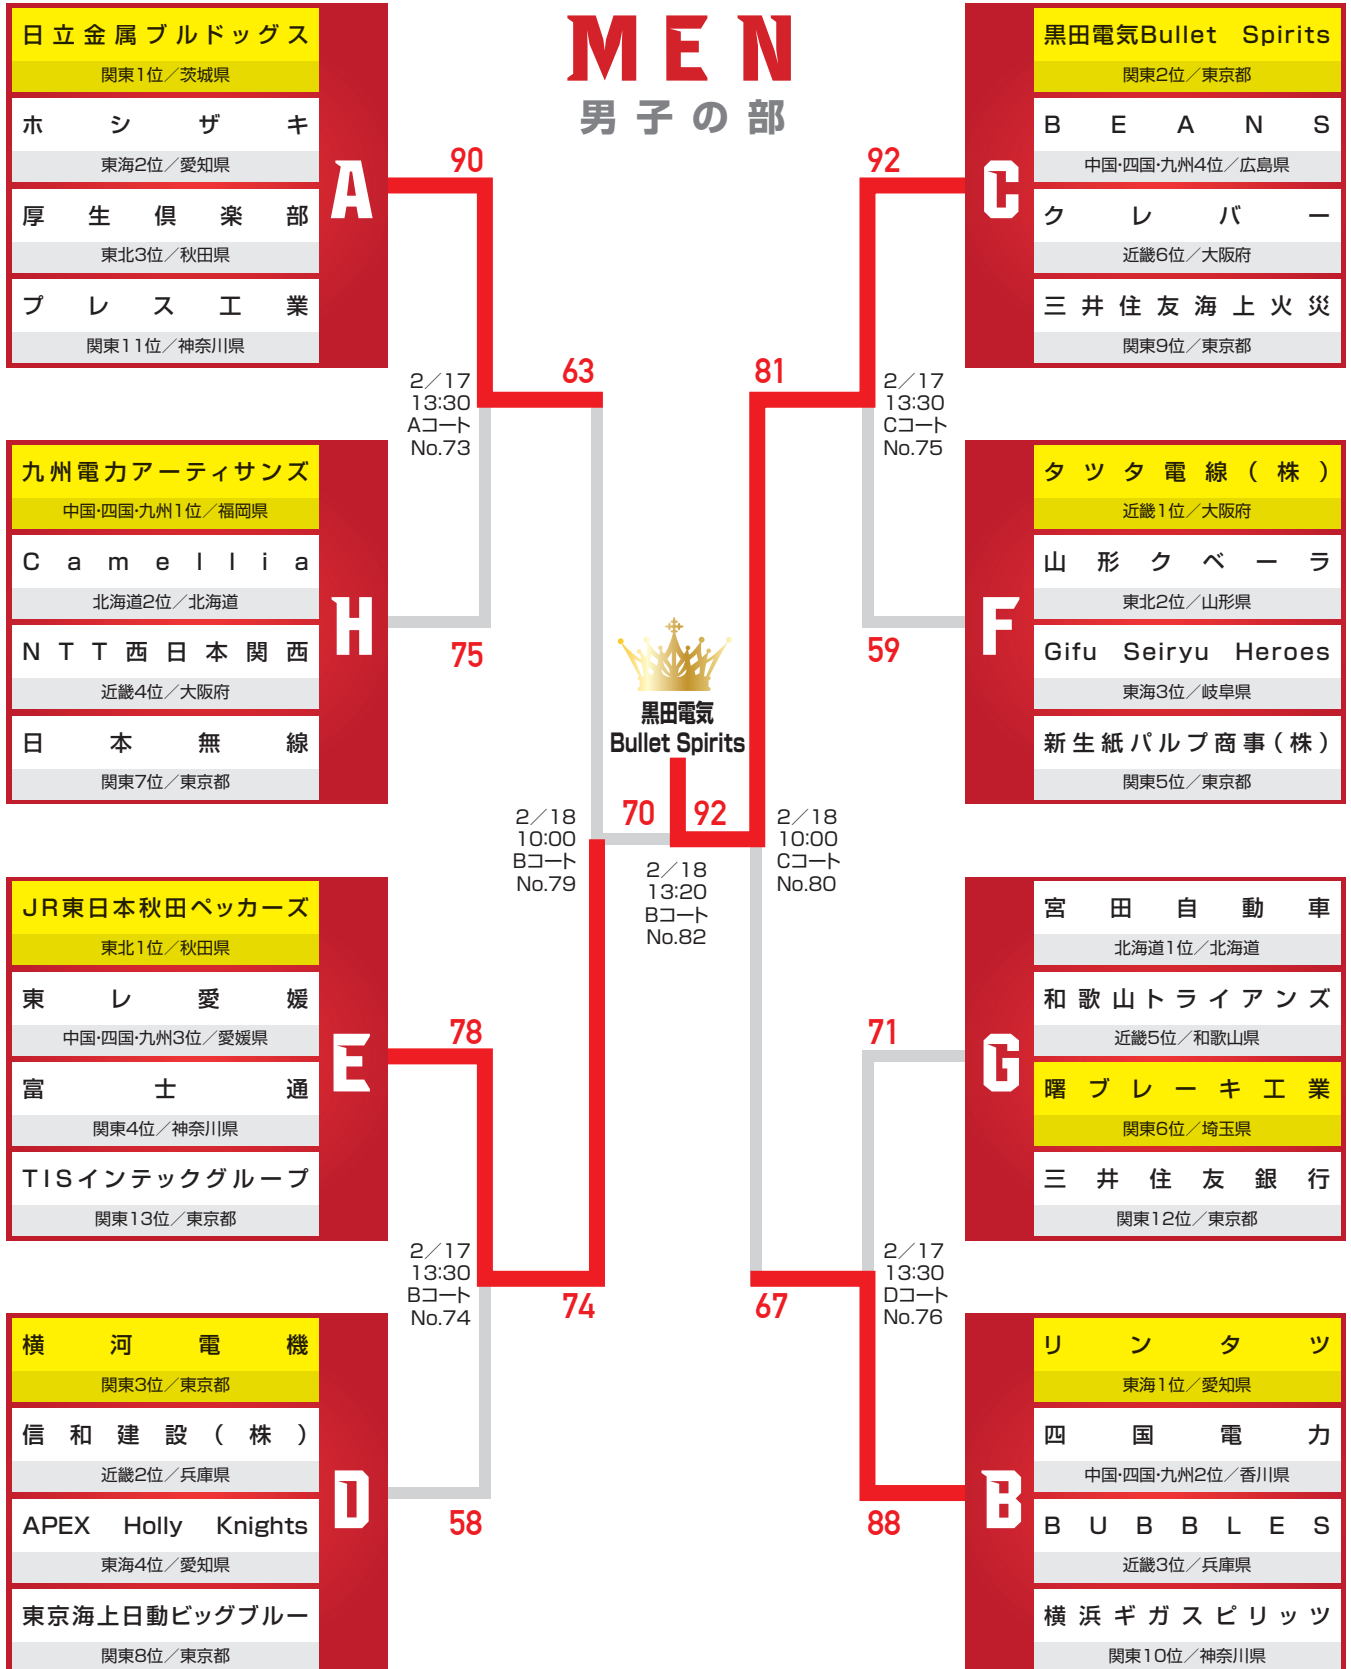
MEN
男子の部

日立金属ブルドッグス
関東1位／茨城県
ホシザキ
東海2位／愛知県
厚生倶楽部
東北3位／秋田県
プレス工業
関東11位／神奈川県
A

九州電力アーティサンズ
中国·四国·九州1位／福岡県
Camellia
北海道2位／北海道
NTT西日本関西
近畿4位／大阪府
日本無線
関東7位／東京都
H

JR東日本秋田ペッカーズ
東北1位／秋田県
東レ愛媛
中国·四国·九州3位／愛媛県
富士通
関東4位／神奈川県
TISインテックグループ
関東13位／東京都
E

横河電機
関東3位／東京都
信和建設（株）
近畿2位／兵庫県
APEX Holly Knights
東海4位／愛知県
東京海上日動ビッグブルー
関東8位／東京都
D

黒田電気Bullet Spirits
関東2位／東京都
BEANS
中国·四国·九州4位／広島県
クレバー
近畿6位／大阪府
三井住友海上火災
関東9位／東京都
C

タツタ電線（株）
近畿1位／大阪府
山形クベーラ
東北2位／山形県
Gifu Seiryu Heroes
東海3位／岐阜県
新生紙パルプ商事（株）
関東5位／東京都
F

宮田自動車
北海道1位／北海道
和歌山トライアンズ
近畿5位／和歌山県
曙ブレーキ工業
関東6位／埼玉県
三井住友銀行
関東12位／東京都
G

リンタツ
東海1位／愛知県
四国電力
中国·四国·九州2位／香川県
BUBBLES
近畿3位／兵庫県
横浜ギガスピリッツ
関東10位／神奈川県
B

90
75
2／17
13:30
Aコート
No.73
63

78
58
2／17
13:30
Bコート
No.74
74

92
59
2／17
13:30
Cコート
No.75
81

71
88
2／17
13:30
Dコート
No.76
67

2／18
10:00
Bコート
No.79
70

2／18
10:00
Cコート
No.80
92

2／18
13:20
Bコート
No.82

黒田電気
Bullet Spirits